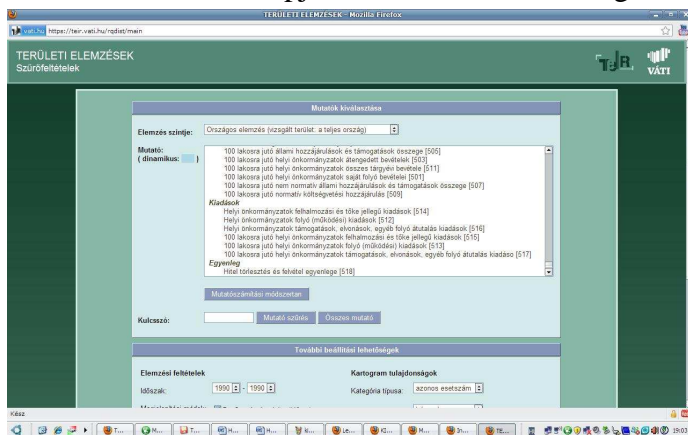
TERÜLETI ELEMZÉSEK - Mozilla Firefox

vati.hu https://teir.vati.hu/rqdist/main

TERÜLETI ELEMZÉSEK
Szűrőfeltételek

TEIR VÁTI

Mutatók kiválasztása

Elemzés szintje: Országos elemzés (vizsgált terület: a teljes ország)

Mutató:
( dinamikus: )

100 lakosra jutó állami hozzájárulások és támogatások összege [505]
100 lakosra jutó helyi önkormányzatok átengedett bevételek [503]
100 lakosra jutó helyi önkormányzatok összes tárgyévi bevétele [511]
100 lakosra jutó helyi önkormányzatok saját folyó bevételei [501]
100 lakosra jutó nem normatív állami hozzájárulások és támogatások összege [507]
100 lakosra jutó normatív költségvetési hozzájárulás [509]
Kiadások
Helyi önkormányzatok felhalmozási és tőke jellegű kiadások [514]
Helyi önkormányzatok folyó (működési) kiadások [512]
Helyi önkormányzatok támogatások, elvonások, egyéb folyó átutalás kiadások [516]
100 lakosra jutó helyi önkormányzatok felhalmozási és tőke jellegű kiadások [515]
100 lakosra jutó helyi önkormányzatok folyó (működési) kiadások [513]
100 lakosra jutó helyi önkormányzatok támogatások, elvonások, egyéb folyó átutalás kiadáso [517]
Egyenleg
Hitel törlesztés és felvétel egyenlege [518]

Mutatószámítási módszertan

Kulcsszó: Mutató szűrés Összes mutató

További beállítási lehetőségek

Elemzési feltételek
Időszak: 1990 - 1990

Kartogram tulajdonságok
Kategória típusa: azonos esetszám

Kész

19:03